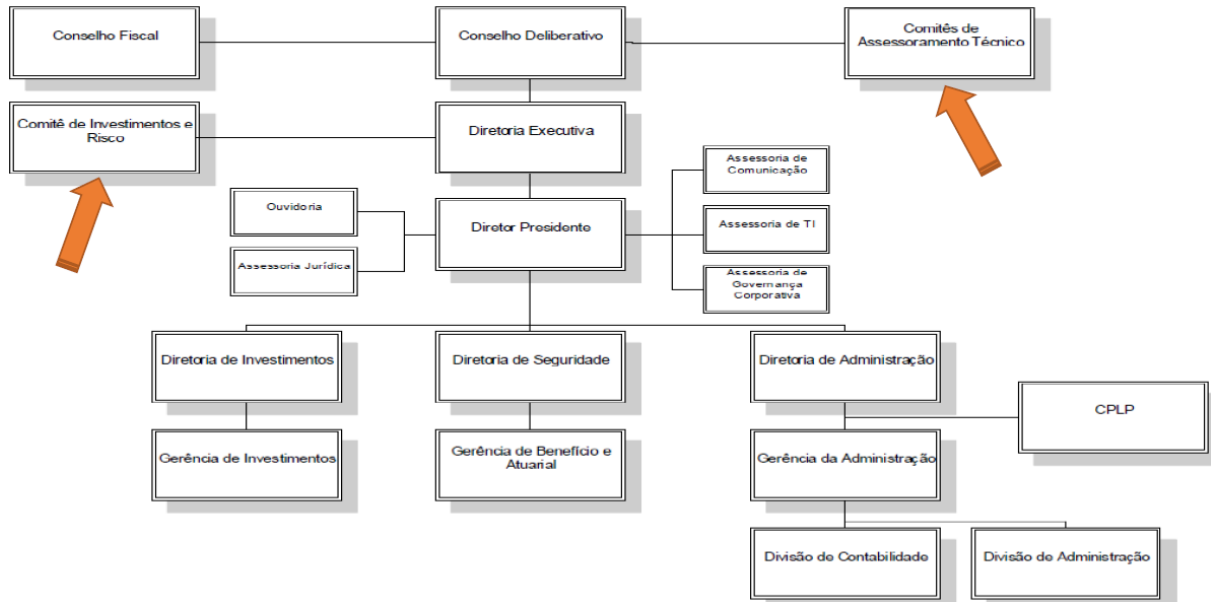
Conselho Fiscal

Conselho Deliberativo

Comitês de Assessoramento Técnico

Comitê de Investimentos e Risco

Diretoria Executiva

Assessoria de Comunicação

Ouvidoria

Diretor Presidente

Assessoria de TI

Assessoria Jurídica

Assessoria de Governança Corporativa

Diretoria de Investimentos

Diretoria de Seguridade

Diretoria de Administração

CPLP

Gerência de Investimentos

Gerência de Benefício e Atuarial

Gerência da Administração

Divisão de Contabilidade

Divisão de Administração